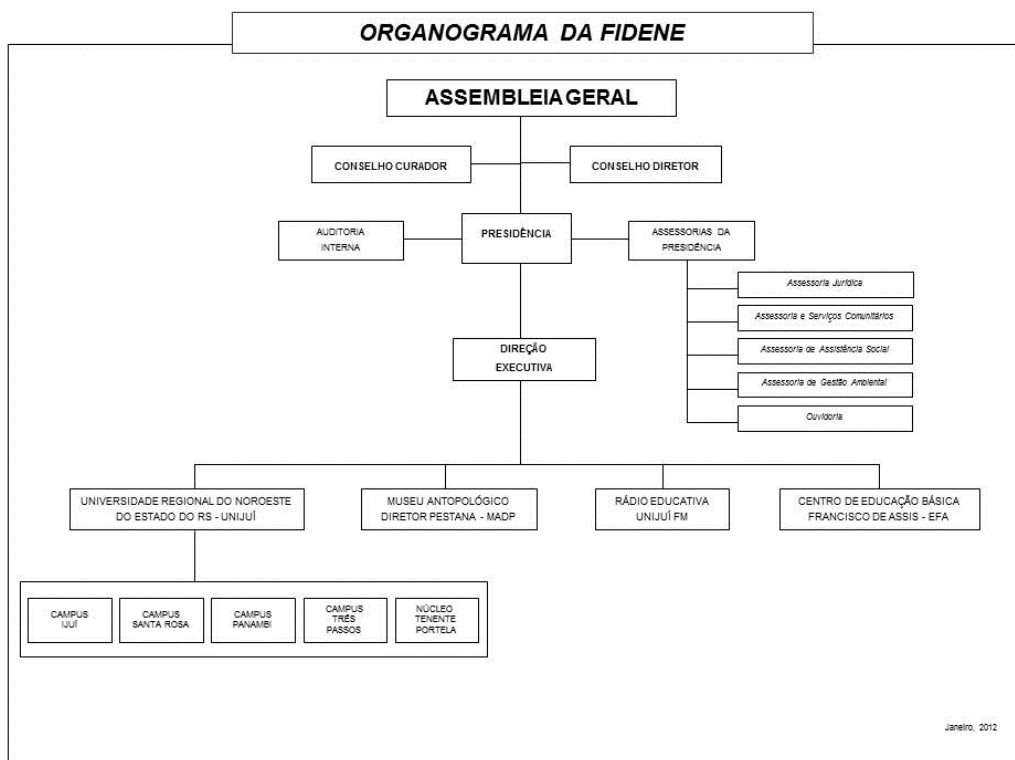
ORGANOGRAMA DA FIDENE

ASSEMBLEIA GERAL

CONSELHO CURADOR

CONSELHO DIRETOR

AUDITORIA INTERNA

PRESIDÊNCIA

ASSESSORIAS DA PRESIDÊNCIA

Assessoria Jurídica

Assessoria e Serviços Comunitários

Assessoria de Assistência Social

Assessoria de Gestão Ambiental

Ouvidoria

DIREÇÃO EXECUTIVA

UNIVERSIDADE REGIONAL DO NOROESTE DO ESTADO DO RS - UNIJUÍ

MUSEU ANTOPOLÓGICO DIRETOR PESTANA - MADP

RÁDIO EDUCATIVA UNIJUÍ FM

CENTRO DE EDUCAÇÃO BÁSICA FRANCISCO DE ASSIS - EFA

CAMPUS IJUÍ

CAMPUS SANTA ROSA

CAMPUS PANAMBI

CAMPUS TRÊS PASSOS

NÚCLEO TENENTE PORTELA

Janeiro, 2012